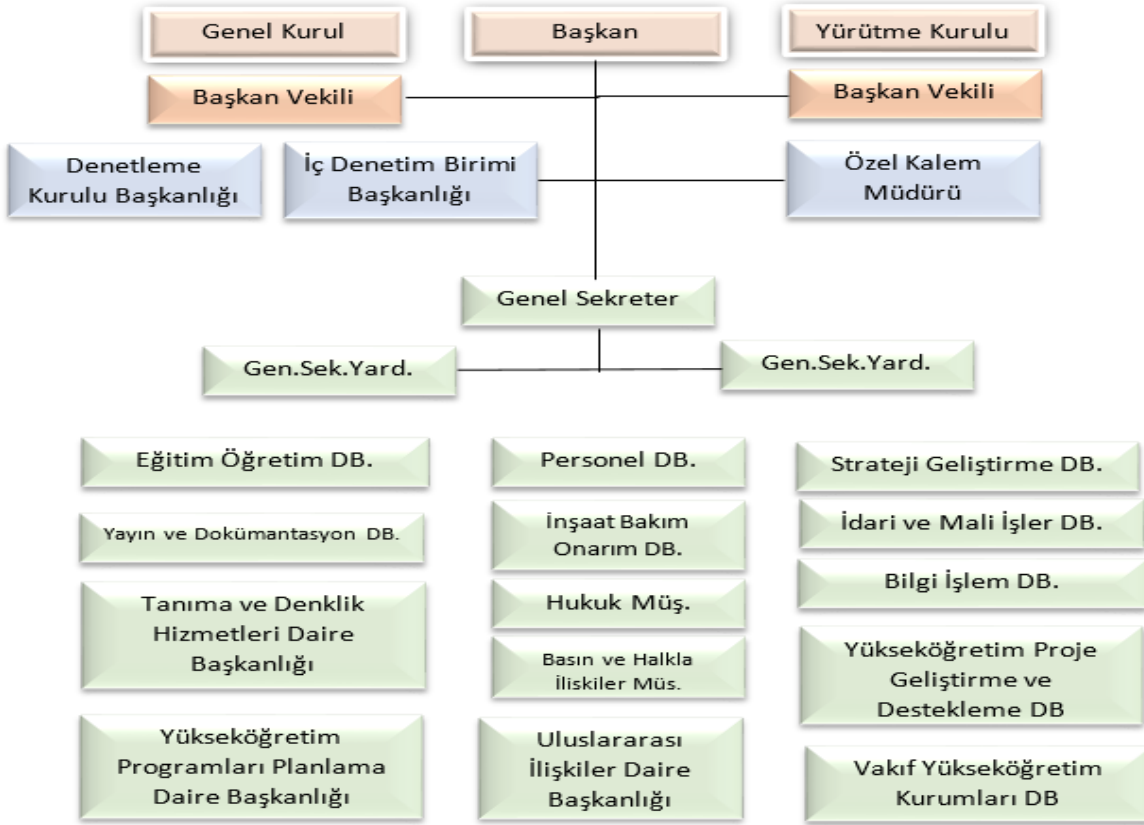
Genel Kurul

Başkan

Yürütme Kurulu

Başkan Vekili

Başkan Vekili

Denetleme Kurulu Başkanlığı

İç Denetim Birimi Başkanlığı

Özel Kalem Müdürü

Genel Sekreter

Gen.Sek.Yard.

Gen.Sek.Yard.

Eğitim Öğretim DB.

Yayın ve Dokümantasyon DB.

Tanıma ve Denklik Hizmetleri Daire Başkanlığı

Yükseköğretim Programları Planlama Daire Başkanlığı

Personel DB.

İnşaat Bakım Onarım DB.

Hukuk Müş.

Basın ve Halkla İliskiler Müs.

Uluslararası İlişkiler Daire Başkanlığı

Strateji Geliştirme DB.

İdari ve Mali İşler DB.

Bilgi İşlem DB.

Yükseköğretim Proje Geliştirme ve Destekleme DB

Vakıf Yükseköğretim Kurumları DB